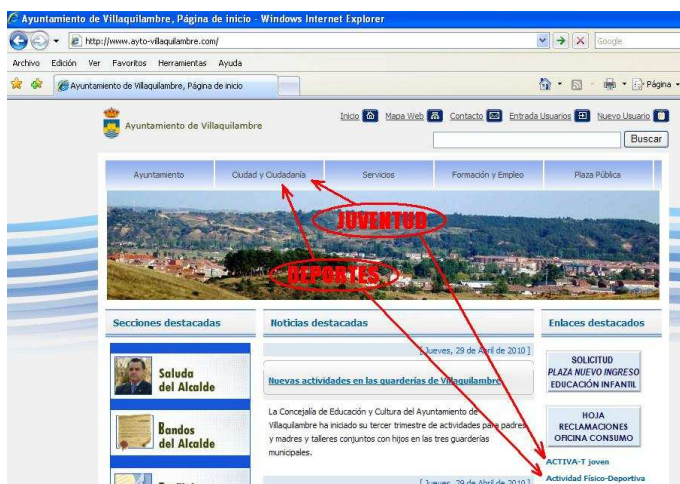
Ayuntamiento de Villaquilambre, Página de inicio - Windows Internet Explorer

http://www.ayto-villaquilambre.com/

Google

Archivo Edición Ver Favoritos Herramientas Ayuda

Ayuntamiento de Villaquilambre, Página de inicio

Página

Ayuntamiento de Villaquilambre

Inicio Mapa Web Contacto Entrada Usuarios Nuevo Usuario

Buscar

Ayuntamiento Ciudad y Ciudadanía Servicios Formación y Empleo Plaza Pública

JUVENTUD

DEPORTES

Secciones destacadas

Saluda del Alcalde

Bandos del Alcalde

Noticias destacadas

[ Jueves, 29 de Abril de 2010 ]

Nuevas actividades en las guarderías de Villaquilambre

La Concejalía de Educación y Cultura del Ayuntamiento de Villaquilambre ha iniciado su tercer trimestre de actividades para padres y madres y talleres conjuntos con hijos en las tres guarderías municipales.

[ Jueves, 29 de Abril de 2010 ]

Enlaces destacados

SOLICITUD PLAZA NUEVO INGRESO EDUCACIÓN INFANTIL

HOJA RECLAMACIONES OFICINA CONSUMO

ACTIVA-T joven

Actividad Físico-Deportiva